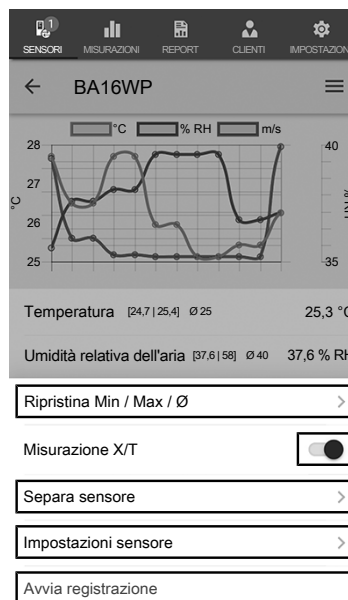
1
SENSORI MISURAZIONI REPORT CLIENTI IMPOSTAZIO

BA16WP

°C % RH m/s

28
27
26
25
°C

40
35
% RH

Temperatura [24,7 | 25,4] Ø 25 25,3 °C

Umidità relativa dell'aria [37,6 | 58] Ø 40 37,6 % RH

Ripristina Min / Max / Ø

Misurazione X/T

Separa sensore

Impostazioni sensore

Avvia registrazione